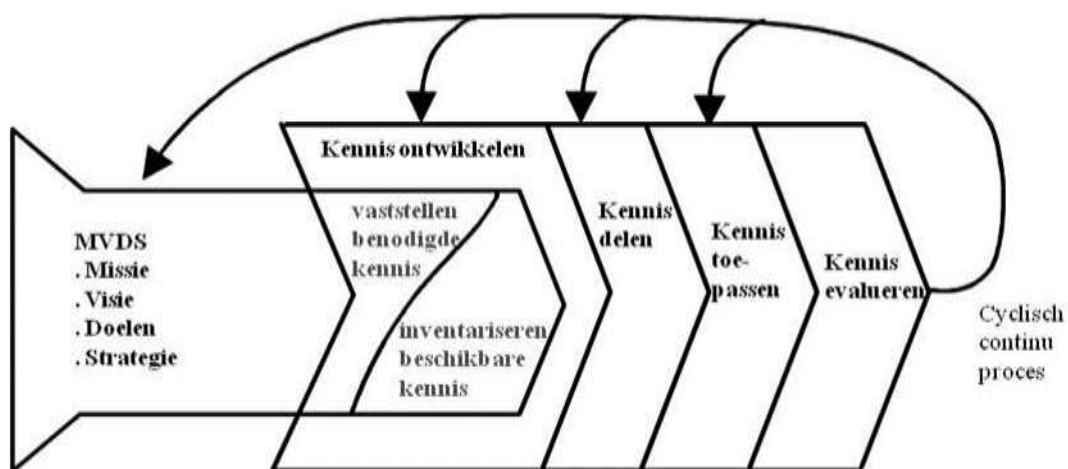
Kennis ontwikkelen

MVDS
. Missie
. Visie
. Doelen
. Strategie

vaststellen benodigde kennis

inventariseren beschikbare kennis

Kennis delen

Kennis toepassen

Kennis evalueren

Cyclisch continu proces